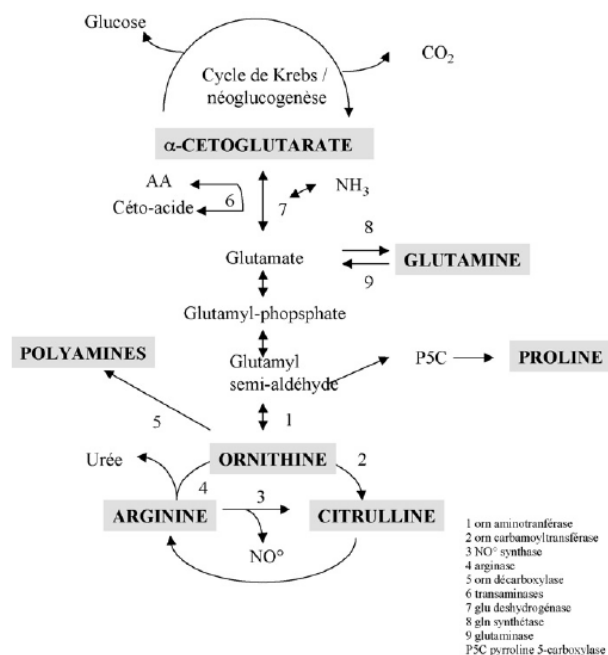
Glucose

$CO_2$

Cycle de Krebs / néoglucogenèse

α-CETOGLUTARATE

AA

Céto-acide

6

7

$NH_3$

8

Glutamate

GLUTAMINE

9

Glutamyl-phopsphate

POLYAMINES

Glutamyl semi-aldéhyde

P5C

PROLINE

5

1

Urée

ORNITHINE

2

4

3

ARGININE

CITRULLINE

NO°

1 orn aminotranférase
2 orn carbamoyltransférase
3 NO° synthase
4 arginase
5 orn décarboxylase
6 transaminases
7 glu deshydrogénase
8 gln synthétase
9 glutaminase
P5C pyrroline 5-carboxylase